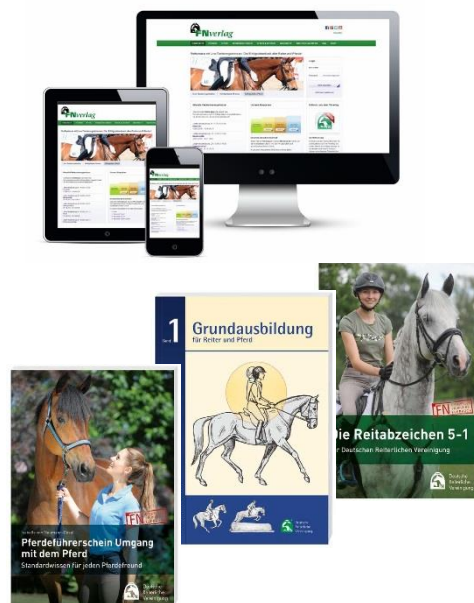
FNverlag

FNverlag

Band 1
Grundausbildung
für Reiter und Pferd

Deutsche Reiterliche Vereinigung

Pferdeführerschein Umgang mit dem Pferd
Standardwissen für jeden Pferdefreund

Deutsche Reiterliche Vereinigung

ie Reitabzeichen 5-1
r Deutschen Reiterlichen Vereinigung

Deutsche Reiterliche Vereinigung